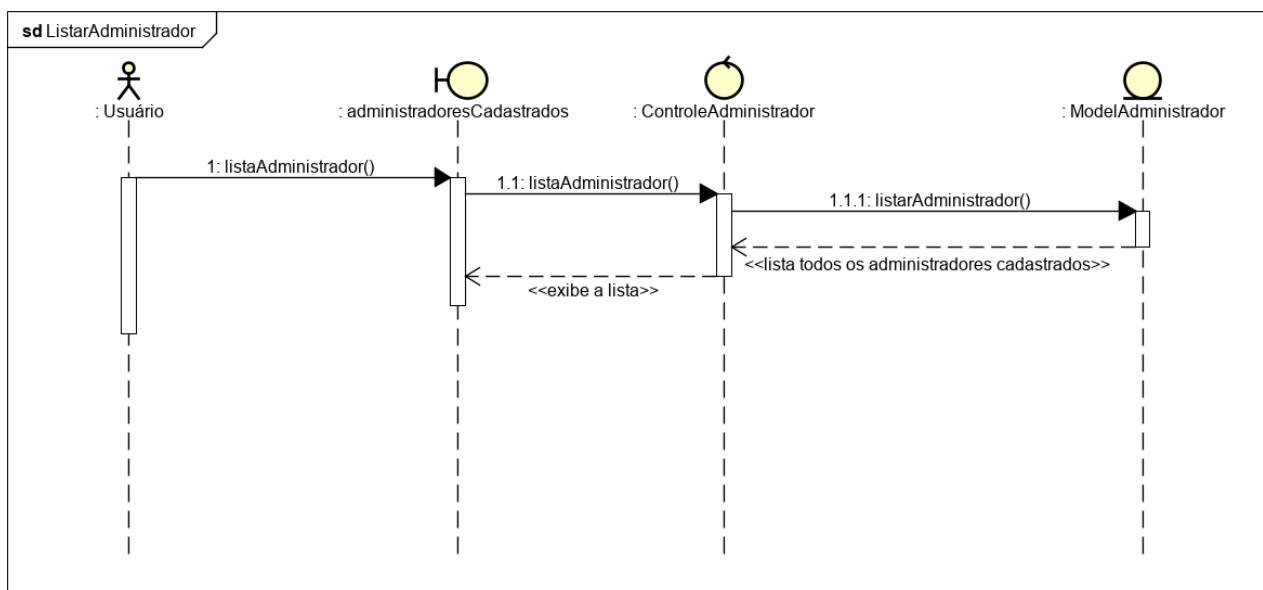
sd ListarAdministrador

: Usuário

: administradoresCadastrados

: ControleAdministrador

: ModelAdministrador

1: listaAdministrador()

1.1: listaAdministrador()

1.1.1: listarAdministrador()

<<lista todos os administradores cadastrados>>

<<exibe a lista>>